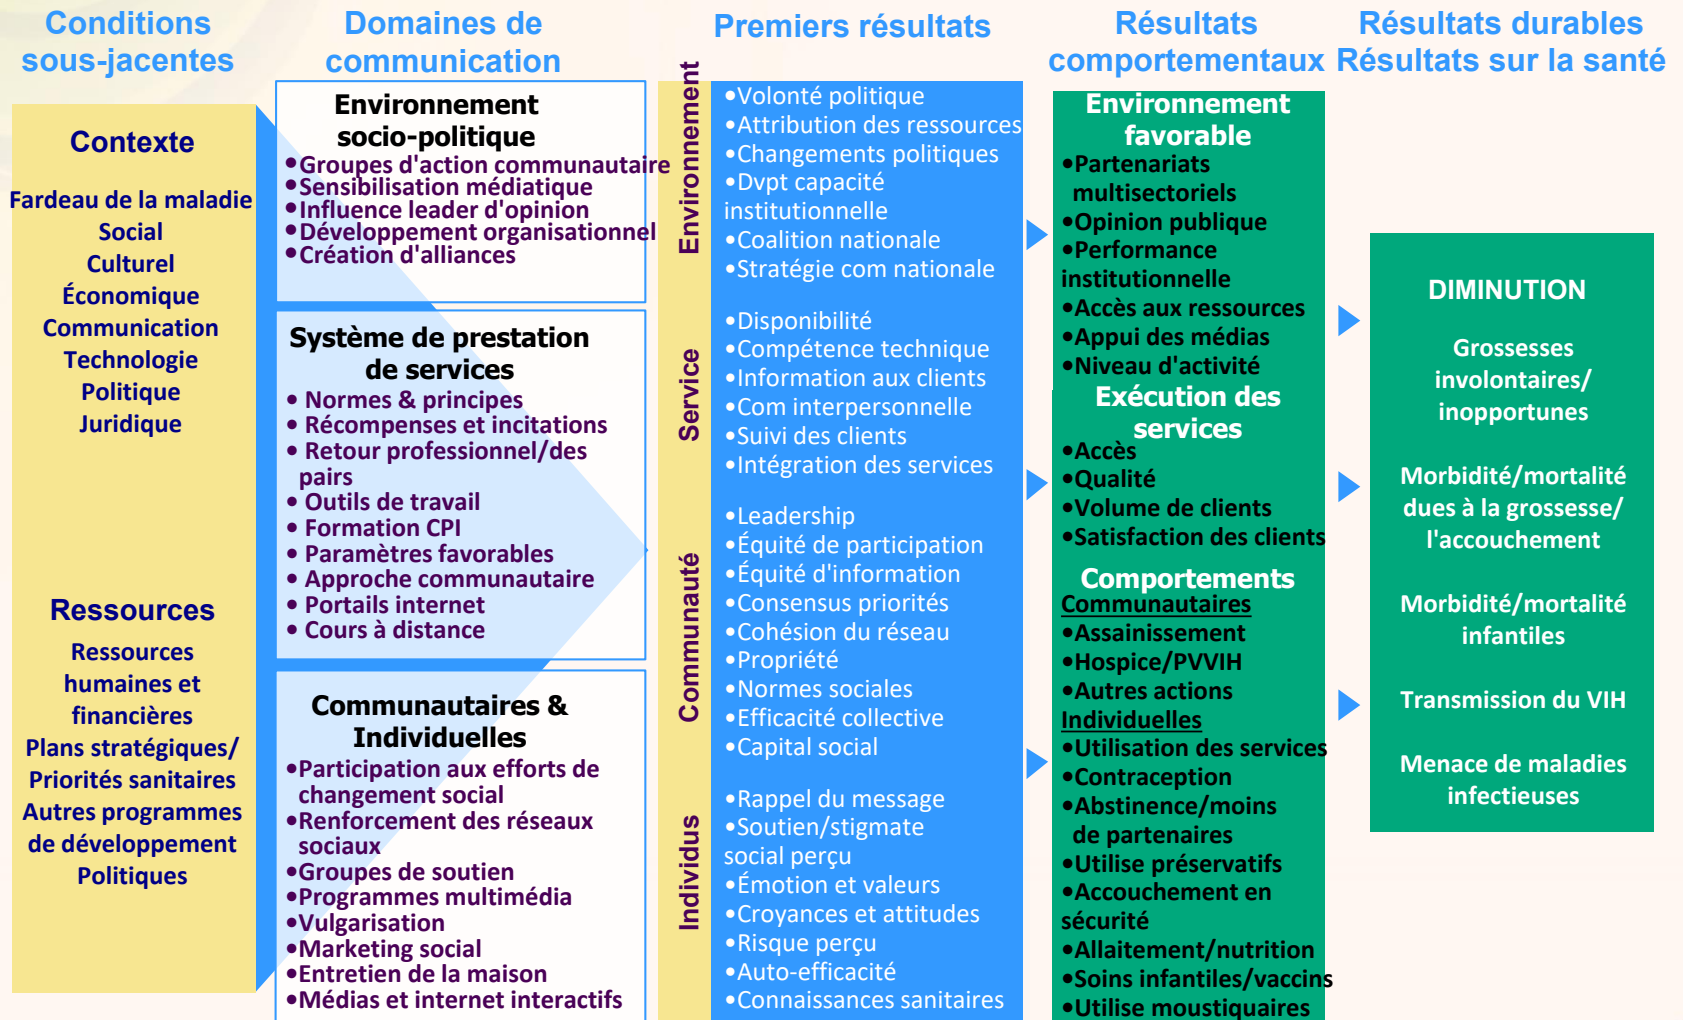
Conditions sous-jacentes

Domaines de communication

Premiers résultats

Résultats comportementaux

Résultats durables Résultats sur la santé

Contexte

Fardeau de la maladie
Social
Culturel
Économique
Communication
Technologie
Politique
Juridique

Ressources

Ressources humaines et financières
Plans stratégiques/ Priorités sanitaires
Autres programmes de développement
Politiques

Environnement socio-politique
•Groupes d'action communautaire
•Sensibilisation médiatique
•Influence leader d'opinion
•Développement organisationnel
•Création d'alliances

Système de prestation de services
• Normes & principes
• Récompenses et incitations
• Retour professionnel/des pairs
• Outils de travail
• Formation CPI
• Paramètres favorables
• Approche communautaire
• Portails internet
• Cours à distance

Communautaires & Individuelles
•Participation aux efforts de changement social
•Renforcement des réseaux sociaux
•Groupes de soutien
•Programmes multimédia
•Vulgarisation
•Marketing social
•Entretien de la maison
•Médias et internet interactifs

Environnement
•Volonté politique
•Attribution des ressources
•Changements politiques
•Dvpt capacité institutionnelle
•Coalition nationale
•Stratégie com nationale

Service
•Disponibilité
•Compétence technique
•Information aux clients
•Com interpersonnelle
•Suivi des clients
•Intégration des services

Communauté
•Leadership
•Équité de participation
•Équité d'information
•Consensus priorités
•Cohésion du réseau
•Propriété
•Normes sociales
•Efficacité collective
•Capital social

Individus
•Rappel du message
•Soutien/stigmate social perçu
•Émotion et valeurs
•Croyances et attitudes
•Risque perçu
•Auto-efficacité
•Connaissances sanitaires

Environnement favorable
•Partenariats multisectoriels
•Opinion publique
•Performance institutionnelle
•Accès aux ressources
•Appui des médias
•Niveau d'activité

Exécution des services
•Accès
•Qualité
•Volume de clients
•Satisfaction des clients

Comportements
Communautaires
•Assainissement
•Hospice/PVVIH
•Autres actions
Individuelles
•Utilisation des services
•Contraception
•Abstinence/moins de partenaires
•Utilise préservatifs
•Accouchement en sécurité
•Allaitement/nutrition
•Soins infantiles/vaccins
•Utilise moustiquaires

DIMINUTION

Grossesses involontaires/ inopportunes

Morbidité/mortalité dues à la grossesse/ l'accouchement

Morbidité/mortalité infantiles

Transmission du VIH

Menace de maladies infectieuses